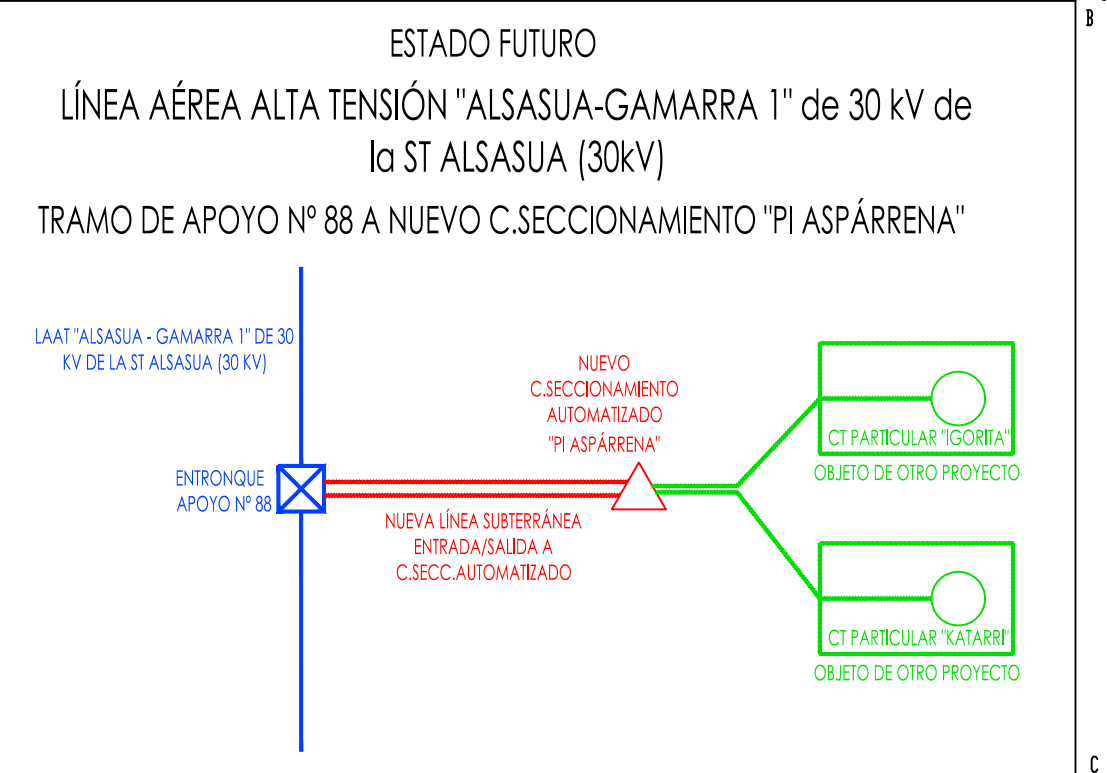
B

ESTADO FUTURO

LÍNEA AÉREA ALTA TENSIÓN "ALSASUA-GAMARRA 1" de 30 kV de la ST ALSASUA (30kV)

TRAMO DE APOYO Nº 88 A NUEVO C.SECCIONAMIENTO "PI ASPÁRRENA"

LAAT "ALSASUA - GAMARRA 1" DE 30 KV DE LA ST ALSASUA (30 KV)

NUEVO C.SECCIONAMIENTO AUTOMATIZADO "PI ASPÁRRENA"

ENTRONQUE APOYO Nº 88

NUEVA LÍNEA SUBTERRÁNEA ENTRADA/SALIDA A C.SECC.AUTOMATIZADO

CT PARTICULAR "IGORITA"

OBJETO DE OTRO PROYECTO

CT PARTICULAR "KATARRI"

OBJETO DE OTRO PROYECTO

C